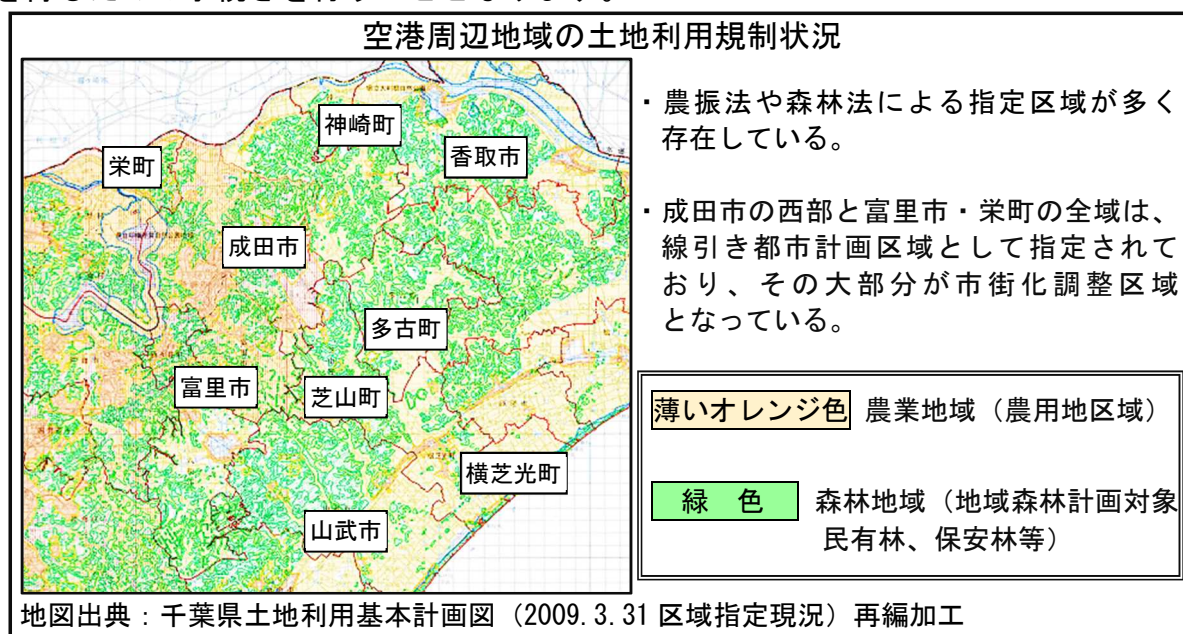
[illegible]

空港周辺地域の土地利用規制状況

神崎町

香取市

栄町

成田市

多古町

富里市

芝山町

横芝光町

山武市

・農振法や森林法による指定区域が多く存在している。

・成田市の西部と富里市・栄町の全域は、線引き都市計画区域として指定されており、その大部分が市街化調整区域となっている。

薄いオレンジ色 農業地域（農用地区域）

緑　色 森林地域（地域森林計画対象民有林、保安林等）

地図出典：千葉県土地利用基本計画図（2009.3.31 区域指定現況）再編加工